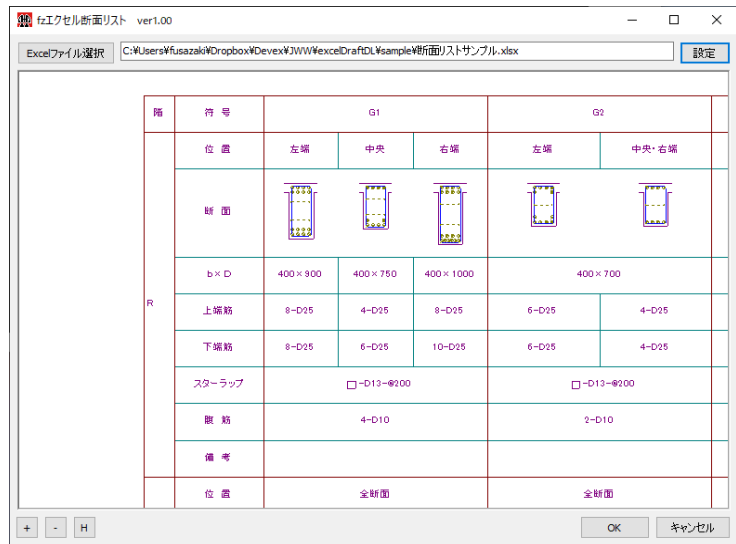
fzエクセル断面リスト ver1.00

Excelファイル選択 C:¥Users¥fusazaki¥Dropbox¥Devex¥JWW¥excelDraftDL¥sample¥断面リストサンプル.xlsx 設定

| 階 | 符 号 | G1 | | | G2 | |
|---|---|---|---|---|---|---|
| R | 位 置 | 左端 | 中央 | 右端 | 左端 | 中央・右端 |
| | 断 面 | | | | | |
| | b×D | 400×900 | 400×750 | 400×1000 | 400×700 | |
| | 上端筋 | 8-D25 | 4-D25 | 8-D25 | 6-D25 | 4-D25 |
| | 下端筋 | 8-D25 | 6-D25 | 10-D25 | 6-D25 | 4-D25 |
| | スターラップ | □-D13-@200 | | | □-D13-@200 | |
| | 腹 筋 | 4-D10 | | | 2-D10 | |
| | 備 考 | | | | | |
| | 位 置 | 全断面 | | | 全断面 | |

+ - H OK キャンセル